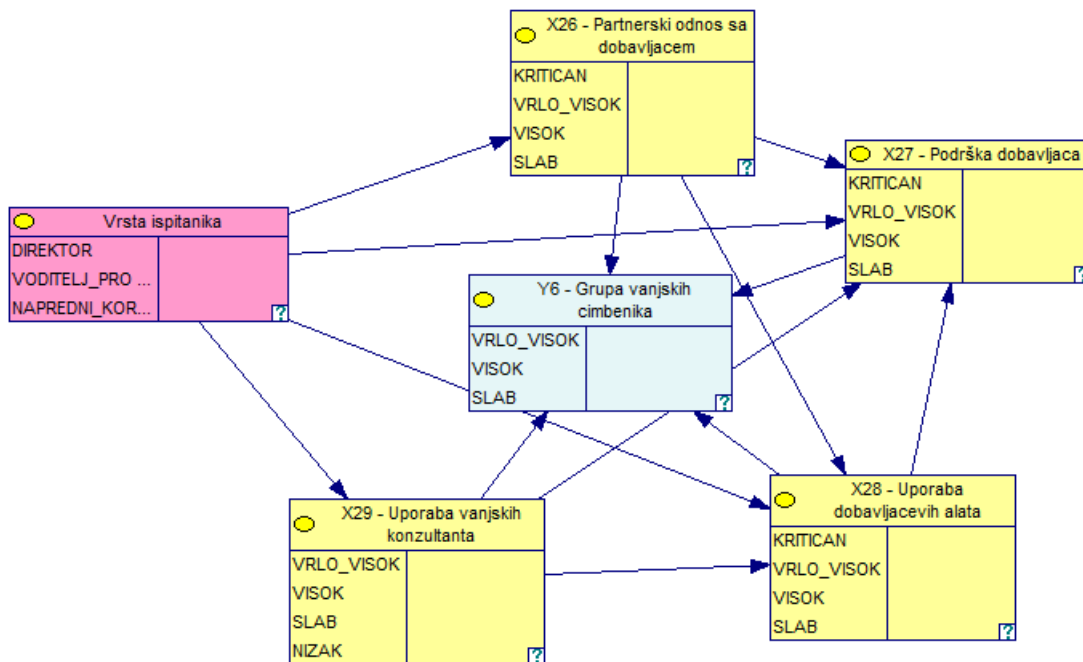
X26 - Partnerski odnos sa dobavljacem
KRITICAN
VRLO_VISOK
VISOK
SLAB
?

X27 - Podrška dobavljaca
KRITICAN
VRLO_VISOK
VISOK
SLAB
?

Vrsta ispitanika
DIREKTOR
VODITELJ_PRO ...
NAPREDNI_KOR...
?

Y6 - Grupa vanjskih cimbenika
VRLO_VISOK
VISOK
SLAB
?

X29 - Uporaba vanjskih konzultanta
VRLO_VISOK
VISOK
SLAB
NIZAK
?

X28 - Uporaba dobavljacevih alata
KRITICAN
VRLO_VISOK
VISOK
SLAB
?